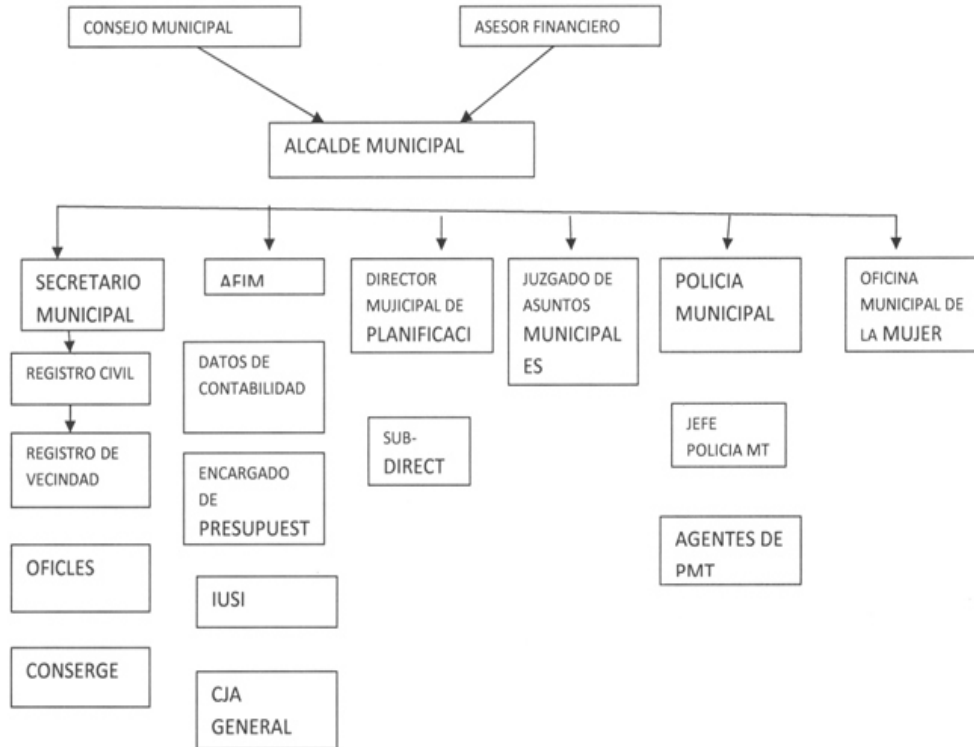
CONSEJO MUNICIPAL

ASESOR FINANCIERO

ALCALDE MUNICIPAL

SECRETARIO MUNICIPAL

REGISTRO CIVIL

REGISTRO DE VECINDAD

OFICLES

CONSERGE

AFIM

DATOS DE CONTABILIDAD

ENCARGADO DE PRESUPUEST

IUSI

CJA GENERAL

DIRECTOR MUJICIPAL DE PLANIFICACI

SUB-DIRECT

JUZGADO DE ASUNTOS MUNICIPAL ES

POLICIA MUNICIPAL

JEFE POLICIA MT

AGENTES DE PMT

OFICINA MUNICIPAL DE LA MUJER